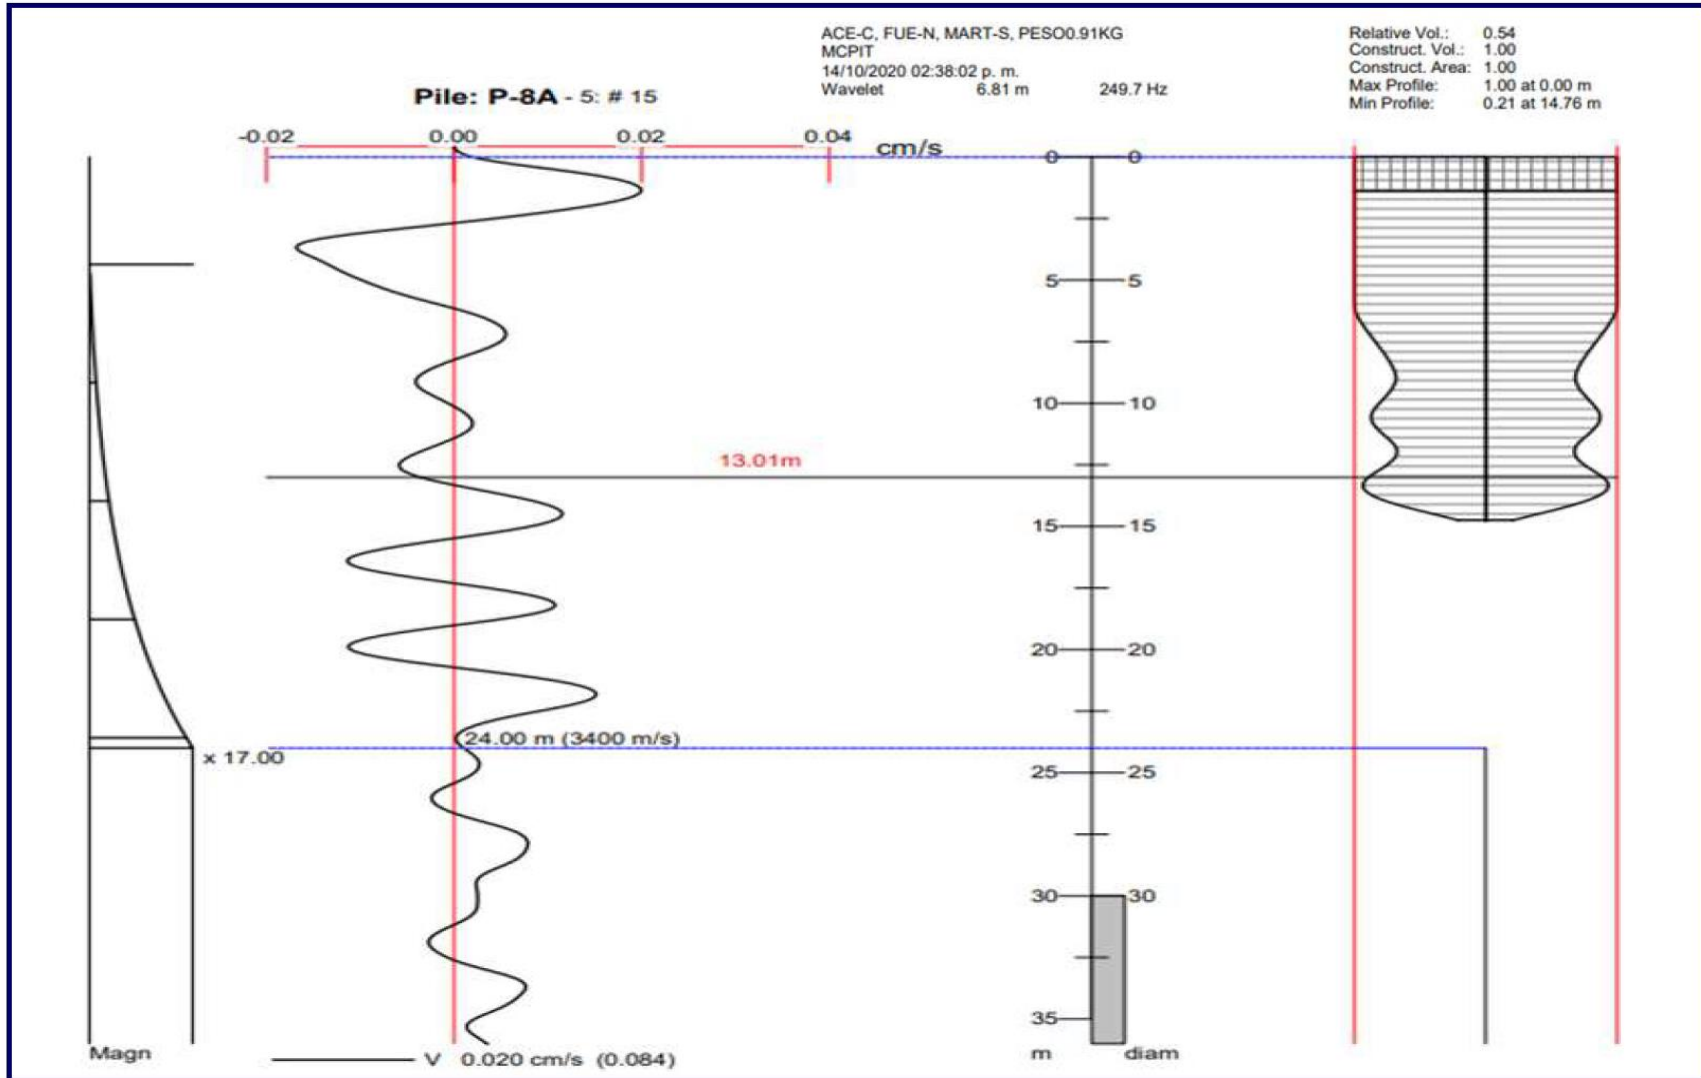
Pile: P-8A - 5: # 15

ACE-C, FUE-N, MART-S, PESO0.91KG
MCPIT
14/10/2020 02:38:02 p. m.
Wavelet 6.81 m 249.7 Hz

Relative Vol.: 0.54
Construct. Vol.: 1.00
Construct. Area: 1.00
Max Profile: 1.00 at 0.00 m
Min Profile: 0.21 at 14.76 m

-0.02 0.00 0.02 0.04 cm/s

0 0
5 5
10 10
13.01m
15 15
20 20
24.00 m (3400 m/s)
x 17.00
25 25
30 30
35

Magn V 0.020 cm/s (0.084) m diam